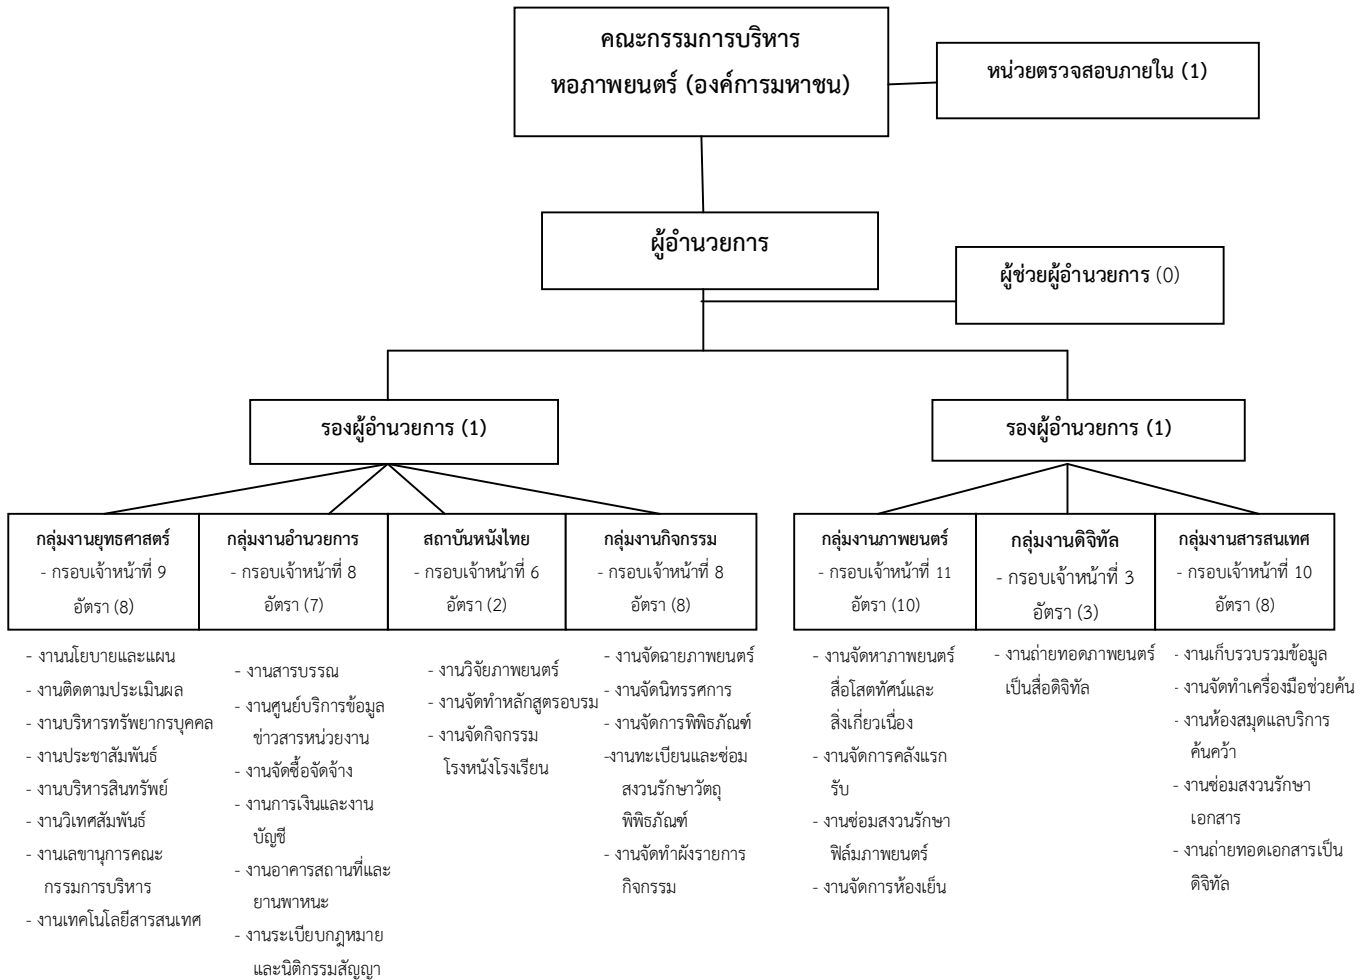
คณะกรรมการบริหาร
หอภาพยนตร์ (องค์การมหาชน)

หน่วยตรวจสอบภายใน (1)

ผู้อำนวยการ

ผู้ช่วยผู้อำนวยการ (0)

รองผู้อำนวยการ (1)

รองผู้อำนวยการ (1)

กลุ่มงานยุทธศาสตร์
- กรอบเจ้าหน้าที่ 9
อัตรา (8)

- งานนโยบายและแผน
- งานติดตามประเมินผล
- งานบริหารทรัพยากรบุคคล
- งานประชาสัมพันธ์
- งานบริหารสินทรัพย์
- งานวิเทศสัมพันธ์
- งานเลขานุการคณะกรรมการบริหาร
- งานเทคโนโลยีสารสนเทศ

กลุ่มงานอำนวยการ
- กรอบเจ้าหน้าที่ 8
อัตรา (7)

- งานสารบรรณ
- งานศูนย์บริการข้อมูลข่าวสารหน่วยงาน
- งานจัดซื้อจัดจ้าง
- งานการเงินและงานบัญชี
- งานอาคารสถานที่และยานพาหนะ
- งานระเบียบกฎหมายและนิติกรรมสัญญา

สถาบันหนังไทย
- กรอบเจ้าหน้าที่ 6
อัตรา (2)

- งานวิจัยภาพยนตร์
- งานจัดทำหลักสูตรอบรม
- งานจัดกิจกรรมโรงหนังโรงเรียน

กลุ่มงานกิจกรรม
- กรอบเจ้าหน้าที่ 8
อัตรา (8)

- งานจัดฉายภาพยนตร์
- งานจัดนิทรรศการ
- งานจัดการพิพิธภัณฑ์
-งานทะเบียนและซ่อมสงวนรักษาวัตถุพิพิธภัณฑ์
- งานจัดทำผังรายการกิจกรรม

กลุ่มงานภาพยนตร์
- กรอบเจ้าหน้าที่ 11
อัตรา (10)

- งานจัดหาภาพยนตร์สื่อโสตทัศน์และสิ่งเกี่ยวเนื่อง
- งานจัดการคลังแรกรับ
- งานซ่อมสงวนรักษาฟิล์มภาพยนตร์
- งานจัดการห้องเย็น

กลุ่มงานดิจิทัล
- กรอบเจ้าหน้าที่ 3
อัตรา (3)

- งานถ่ายทอดภาพยนตร์เป็นสื่อดิจิทัล

กลุ่มงานสารสนเทศ
- กรอบเจ้าหน้าที่ 10
อัตรา (8)

- งานเก็บรวบรวมข้อมูล
- งานจัดทำเครื่องมือช่วยค้น
- งานห้องสมุดแลบริการค้นคว้า
- งานซ่อมสงวนรักษาเอกสาร
- งานถ่ายทอดเอกสารเป็นดิจิทัล